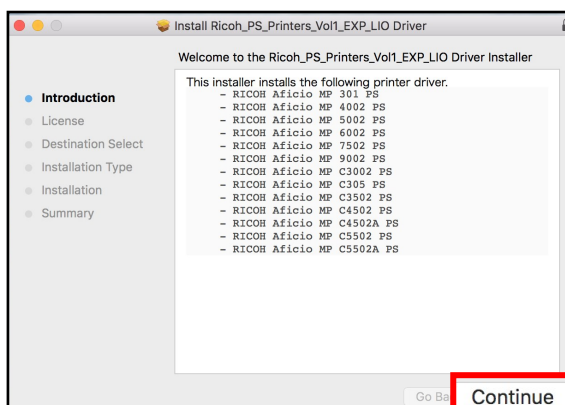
Install Ricoh_PS_Printers_Vol1_EXP_LIO Driver

Welcome to the Ricoh_PS_Printers_Vol1_EXP_LIO Driver Installer

Introduction
License
Destination Select
Installation Type
Installation
Summary

This installer installs the following printer driver.
- RICOH Aficio MP 301 PS
- RICOH Aficio MP 4002 PS
- RICOH Aficio MP 5002 PS
- RICOH Aficio MP 6002 PS
- RICOH Aficio MP 7502 PS
- RICOH Aficio MP 9002 PS
- RICOH Aficio MP C3002 PS
- RICOH Aficio MP C305 PS
- RICOH Aficio MP C3502 PS
- RICOH Aficio MP C4502 PS
- RICOH Aficio MP C4502A PS
- RICOH Aficio MP C5502 PS
- RICOH Aficio MP C5502A PS

Go Ba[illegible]
Continue